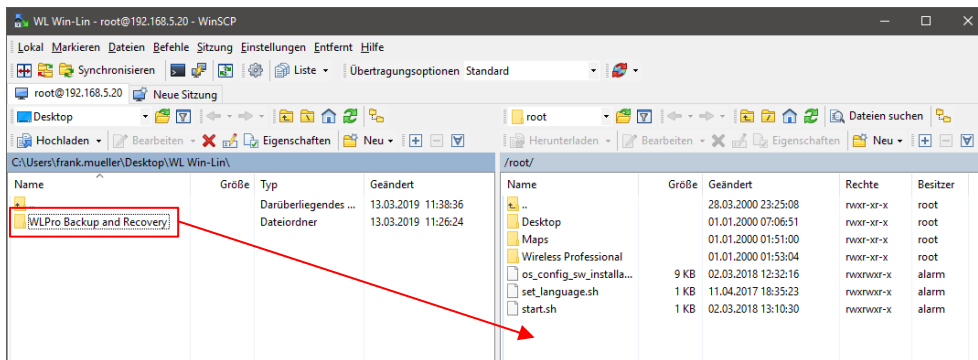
WL Win-Lin - root@192.168.5.20 - WinSCP

Lokal Markieren Dateien Befehle Sitzung Einstellungen Entfernt Hilfe

Synchronisieren Liste Übertragungsoptionen Standard

root@192.168.5.20 Neue Sitzung

Desktop

Hochladen Bearbeiten Eigenschaften Neu

C:\Users\frank.mueller\Desktop\WL Win-Lin\

| Name | Größe | Typ | Geändert |
|---|---|---|---|
| .. | | Darüberliegendes ... | 13.03.2019 11:38:36 |
| WLPro Backup and Recovery | | Dateiordner | 13.03.2019 11:26:24 |

root

Dateien suchen

Herunterladen Bearbeiten Eigenschaften Neu

/root/

| Name | Größe | Geändert | Rechte | Besitzer |
|---|---|---|---|---|
| .. | | 28.03.2000 23:25:08 | rwxr-xr-x | root |
| Desktop | | 01.01.2000 07:06:51 | rwxr-xr-x | root |
| Maps | | 01.01.2000 01:51:00 | rwxr-xr-x | root |
| Wireless Professional | | 01.01.2000 01:53:04 | rwxr-xr-x | root |
| os_config_sw_installa... | 9 KB | 02.03.2018 12:32:16 | rwxrwxr-x | alarm |
| set_language.sh | 1 KB | 11.04.2017 18:35:23 | rwxrwxr-x | alarm |
| start.sh | 1 KB | 02.03.2018 13:10:30 | rwxrwxr-x | alarm |